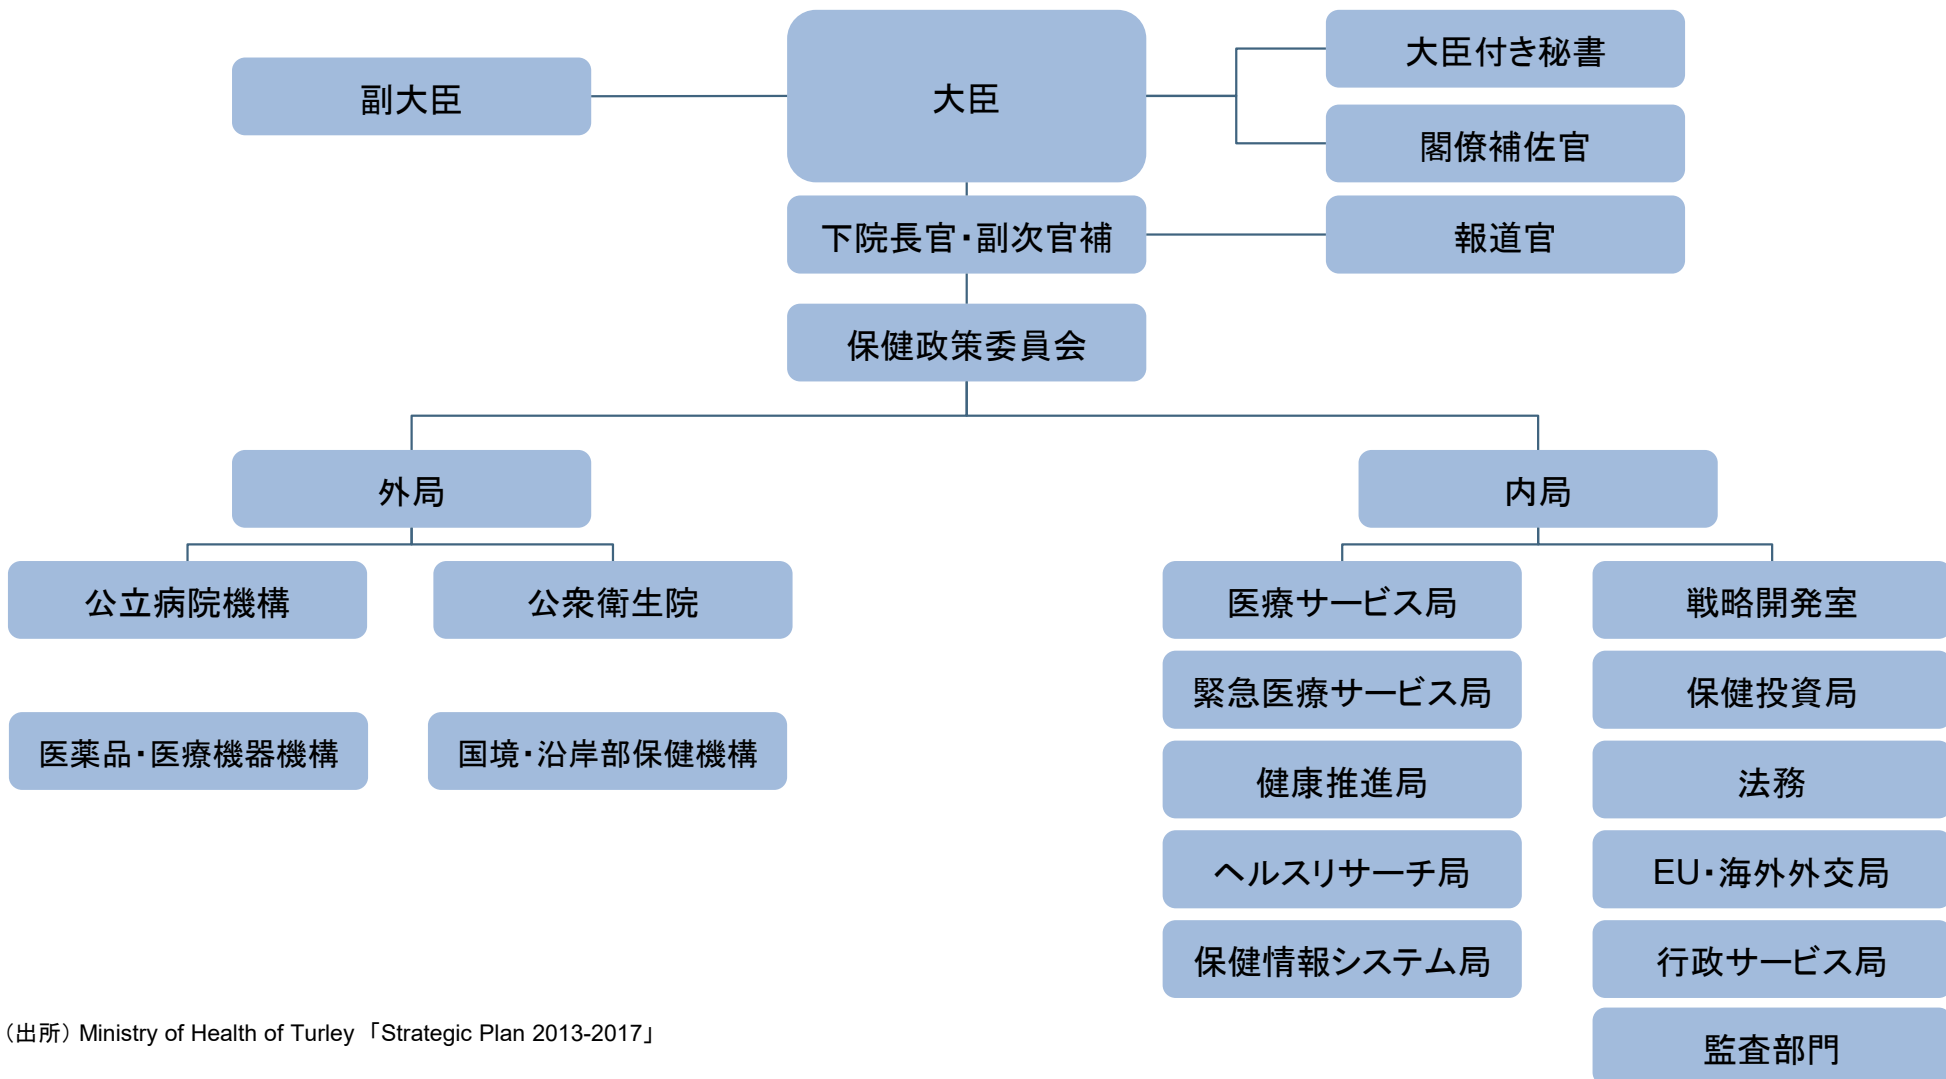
副大臣

大臣

大臣付き秘書

閣僚補佐官

下院長官・副次官補

報道官

保健政策委員会

外局

内局

公立病院機構

公衆衛生院

医薬品・医療機器機構

国境・沿岸部保健機構

医療サービス局

緊急医療サービス局

健康推進局

ヘルスリサーチ局

保健情報システム局

戦略開発室

保健投資局

法務

EU・海外外交局

行政サービス局

監査部門

（出所）Ministry of Health of Turley「Strategic Plan 2013-2017」